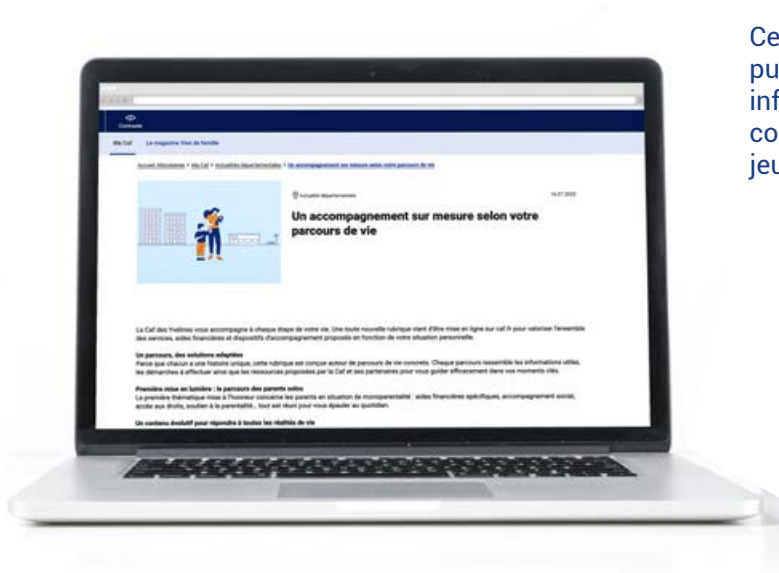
Connexion

Ma Caf  Le magazine Vies de famille

Accueil Allocataire > Ma Caf > Actualités départementales > Un accompagnement sur mesure selon votre parcours de vie

Actualité départementale

14.07.2025

Un accompagnement sur mesure selon votre parcours de vie

La Caf des Yvelines vous accompagne à chaque étape de votre vie. Une toute nouvelle rubrique vient d'être mise en ligne sur caf.fr pour valoriser l'ensemble des services, aides financières et dispositifs d'accompagnement proposés en fonction de votre situation personnelle.

Un parcours, des solutions adaptées
Parce que chacun a une histoire unique, cette rubrique est conçue autour de parcours de vie concrets. Chaque parcours rassemble les informations utiles, les démarches à effectuer ainsi que les ressources proposées par la Caf et ses partenaires pour vous guider efficacement dans vos moments clés.

Première mise en lumière : le parcours des parents solos
La première thématique mise à l'honneur concerne les parents en situation de monoparentalité : aides financières spécifiques, accompagnement social, accès aux droits, soutien à la parentalité... tout est réuni pour vous épauler au quotidien.

Un contenu évolutif pour répondre à toutes les réalités de vie

Ce
pu
inf
co
jeu